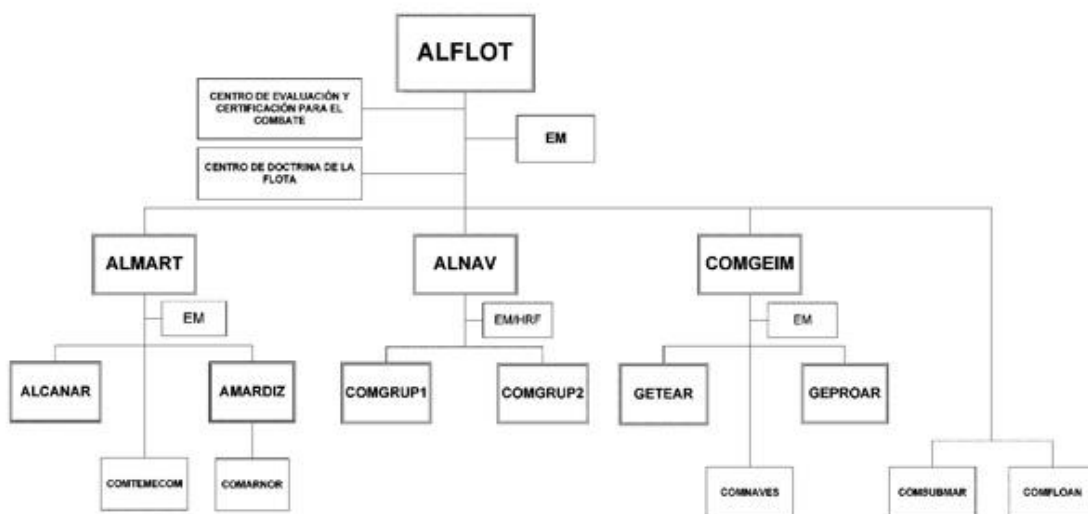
ALFLOT

CENTRO DE EVALUACIÓN Y CERTIFICACIÓN PARA EL COMBATE

EM

CENTRO DE DOCTRINA DE LA FLOTA

ALMART

ALNAV

COMGEIM

EM

EM/HRF

EM

ALCANAR

AMARDIZ

COMGRUP1

COMGRUP2

GETEAR

GEPROAR

CONTEMECOM

COMARNOR

COMNAVES

COMSUBMAR

COMFLOAN